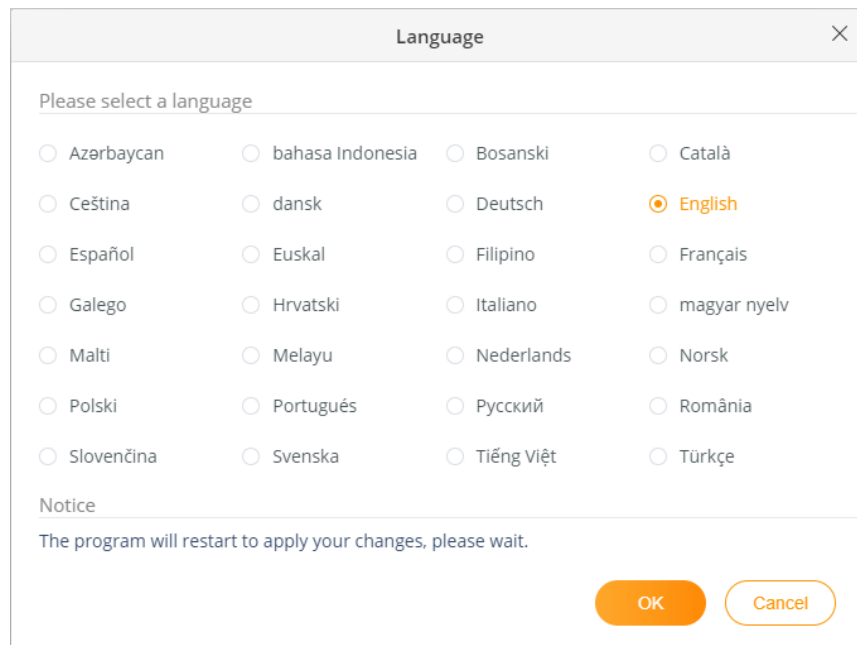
Language

Please select a language

Azərbaycan
bahasa Indonesia
Bosanski
Català
Ceština
dansk
Deutsch
English
Español
Euskal
Filipino
Français
Galego
Hrvatski
Italiano
magyar nyelv
Malti
Melayu
Nederlands
Norsk
Polski
Portugués
Русский
România
Slovenčina
Svenska
Tiếng Việt
Türkçe

Notice

The program will restart to apply your changes, please wait.

OK
Cancel